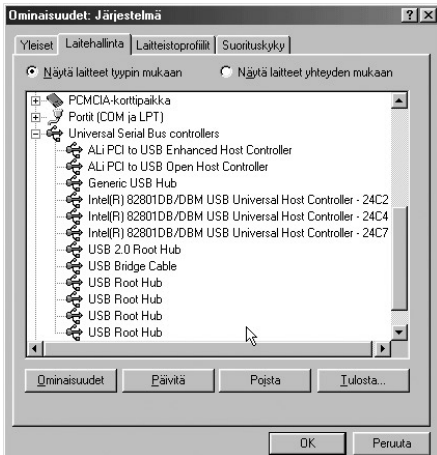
Ominaisuudet: Järjestelmä

?
X

Yleiset | Laitehallinta | Laitteistoprofiilit | Suorituskyky

Näytä laitteet tyypin mukaan
Näytä laitteet yhteyden mukaan

PCMCIA-korttipaikka
Portit (COM ja LPT)
Universal Serial Bus controllers
ALi PCI to USB Enhanced Host Controller
ALi PCI to USB Open Host Controller
Generic USB Hub
Intel(R) 82801DB/DBM USB Universal Host Controller - 24C2
Intel(R) 82801DB/DBM USB Universal Host Controller - 24C4
Intel(R) 82801DB/DBM USB Universal Host Controller - 24C7
USB 2.0 Root Hub
USB Bridge Cable
USB Root Hub
USB Root Hub
USB Root Hub
USB Root Hub

Ominaisuudet
Päivitä
Poista
Tulosta...

OK
Peruuta